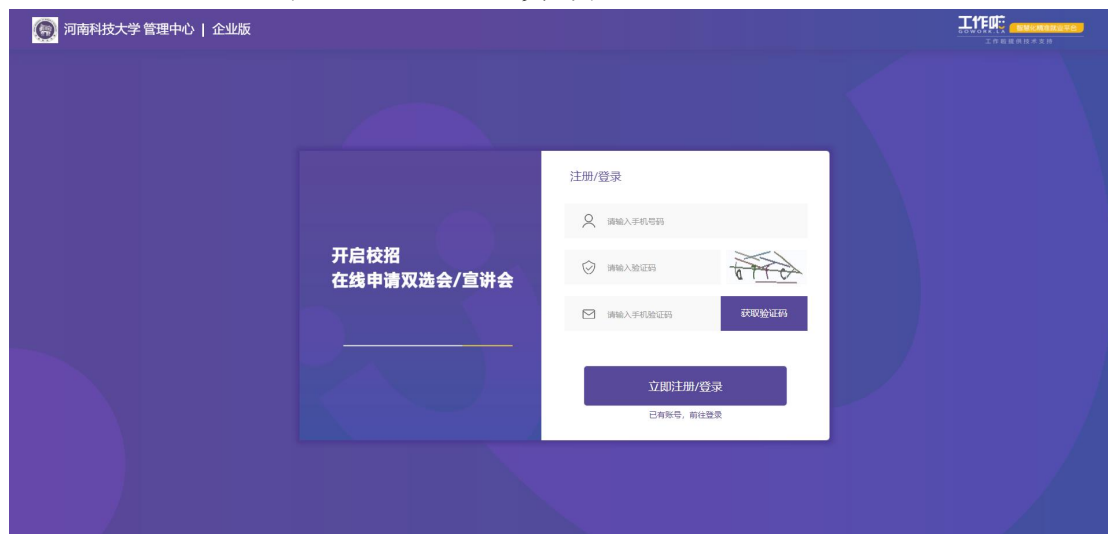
河南科技大学 管理中心 | 企业版

工作啦 GOWORK.LA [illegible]
工作啦提供技术支持

开启校招
在线申请双选会/宣讲会

注册/登录

请输入手机号码

请输入验证码

请输入手机验证码

获取验证码

立即注册/登录

已有账号，前往登录